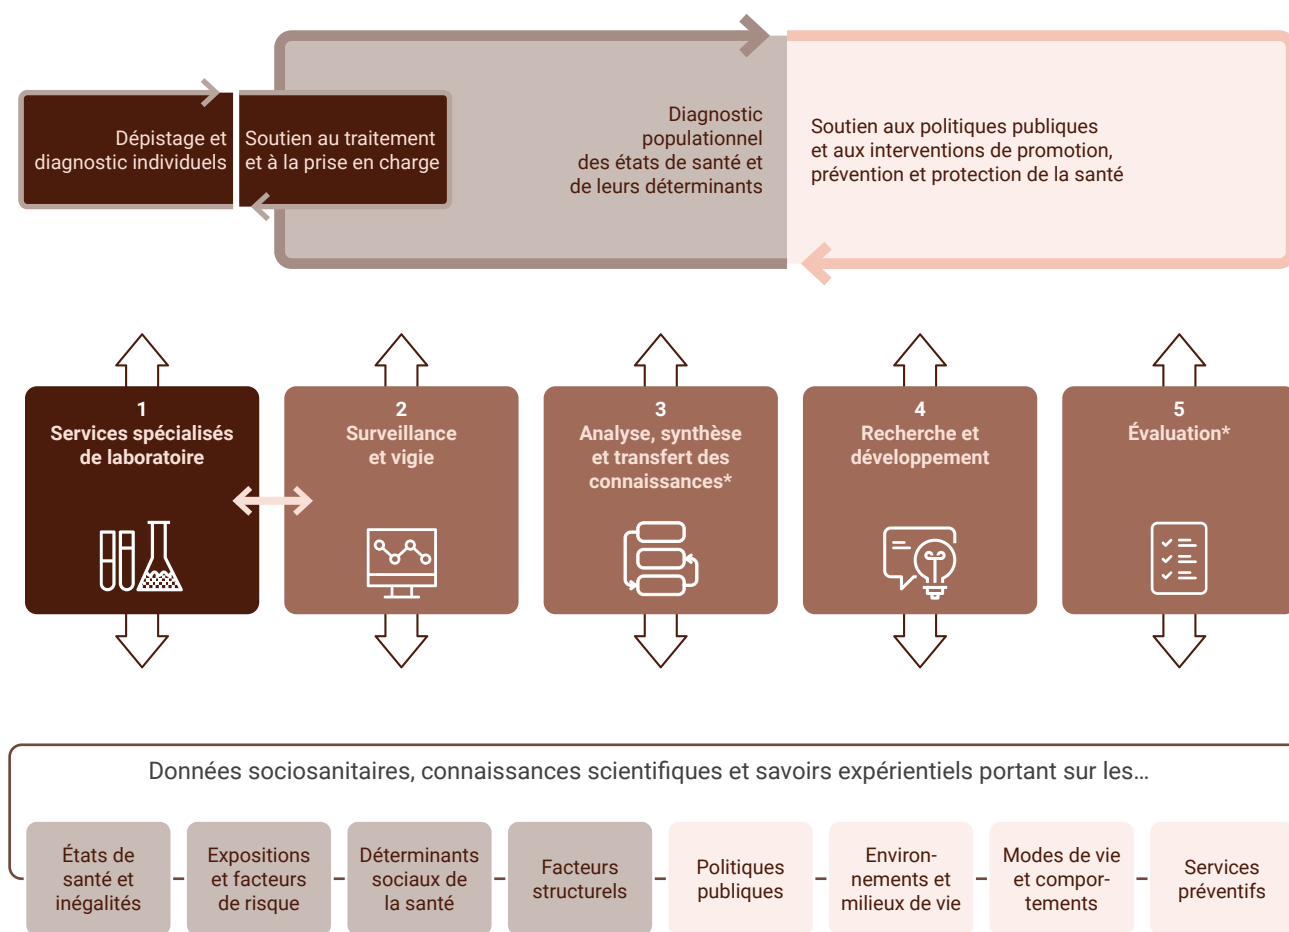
Dépistage et diagnostic individuels

Soutien au traitement et à la prise en charge

Diagnostic populationnel des états de santé et de leurs déterminants

Soutien aux politiques publiques et aux interventions de promotion, prévention et protection de la santé

1
Services spécialisés de laboratoire

2
Surveillance et vigie

3
Analyse, synthèse et transfert des connaissances*

4
Recherche et développement

5
Évaluation*

Données sociosanitaires, connaissances scientifiques et savoirs expérientiels portant sur les…

États de santé et inégalités

Expositions et facteurs de risque

Déterminants sociaux de la santé

Facteurs structurels

Politiques publiques

Environnements et milieux de vie

Modes de vie et comportements

Services préventifs